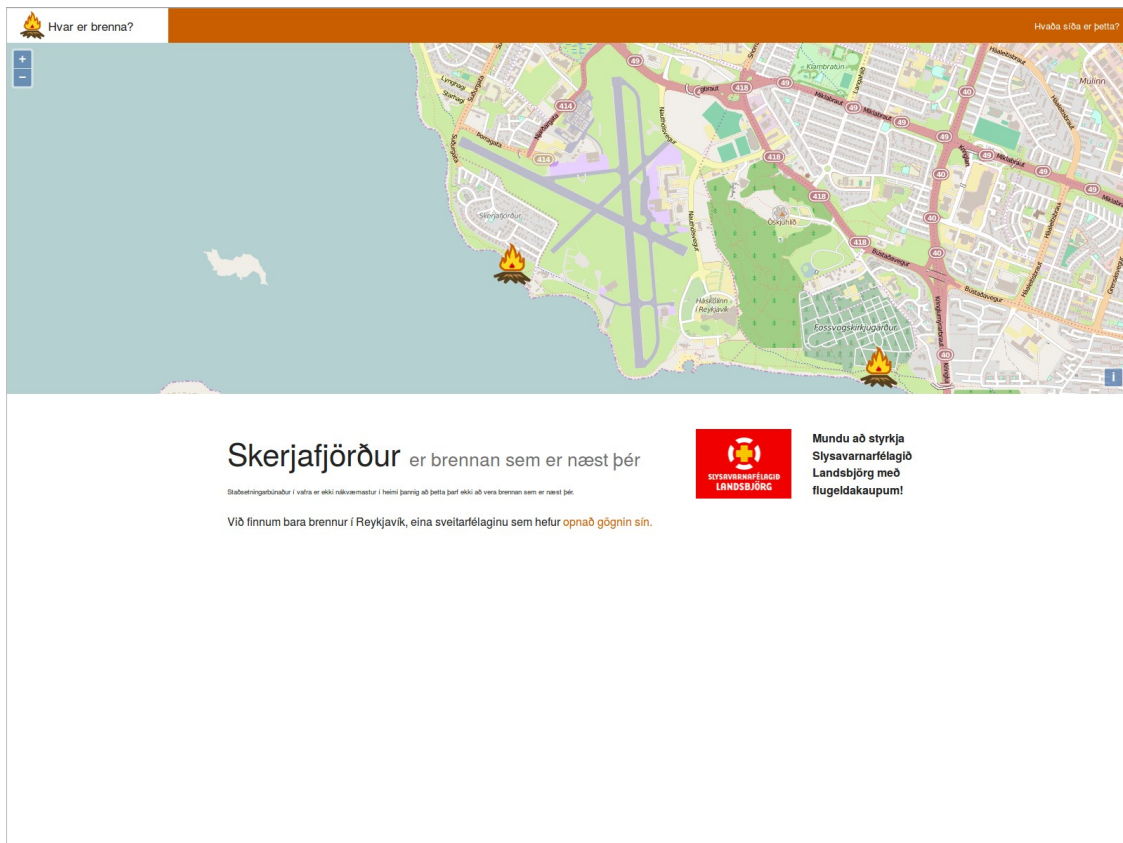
Hvar er brenna?

Hvaða síða er þetta?

+
−

Skerjafjörður
Öskjuhlíð
Háskólinn í Reykjavík
Fossvogskirkjugarður
Bústaðavegur
Kringlumýrarbraut
Miklabraut
Hringbraut
Klambratún
Suðurgata
Nauthólsvegur
Flugvallarvegur
Hlíðarfótur
Einarsnes
Lynghagi
Starhagi
49
418
414
40

i

Skerjafjörður er brennan sem er næst þér

Staðsetningarbúnaður í vafra er ekki nákvæmastur í heimi þannig að þetta þarf ekki að vera brennan sem er næst þér.

Við finnum bara brennur í Reykjavík, eina sveitarfélaginu sem hefur opnað gögnin sín.

SLYSAVARNAFÉLAGIÐ LANDSBJÖRG

Mundu að styrkja Slysavarnarfélagið Landsbjörg með flugeldakaupum!